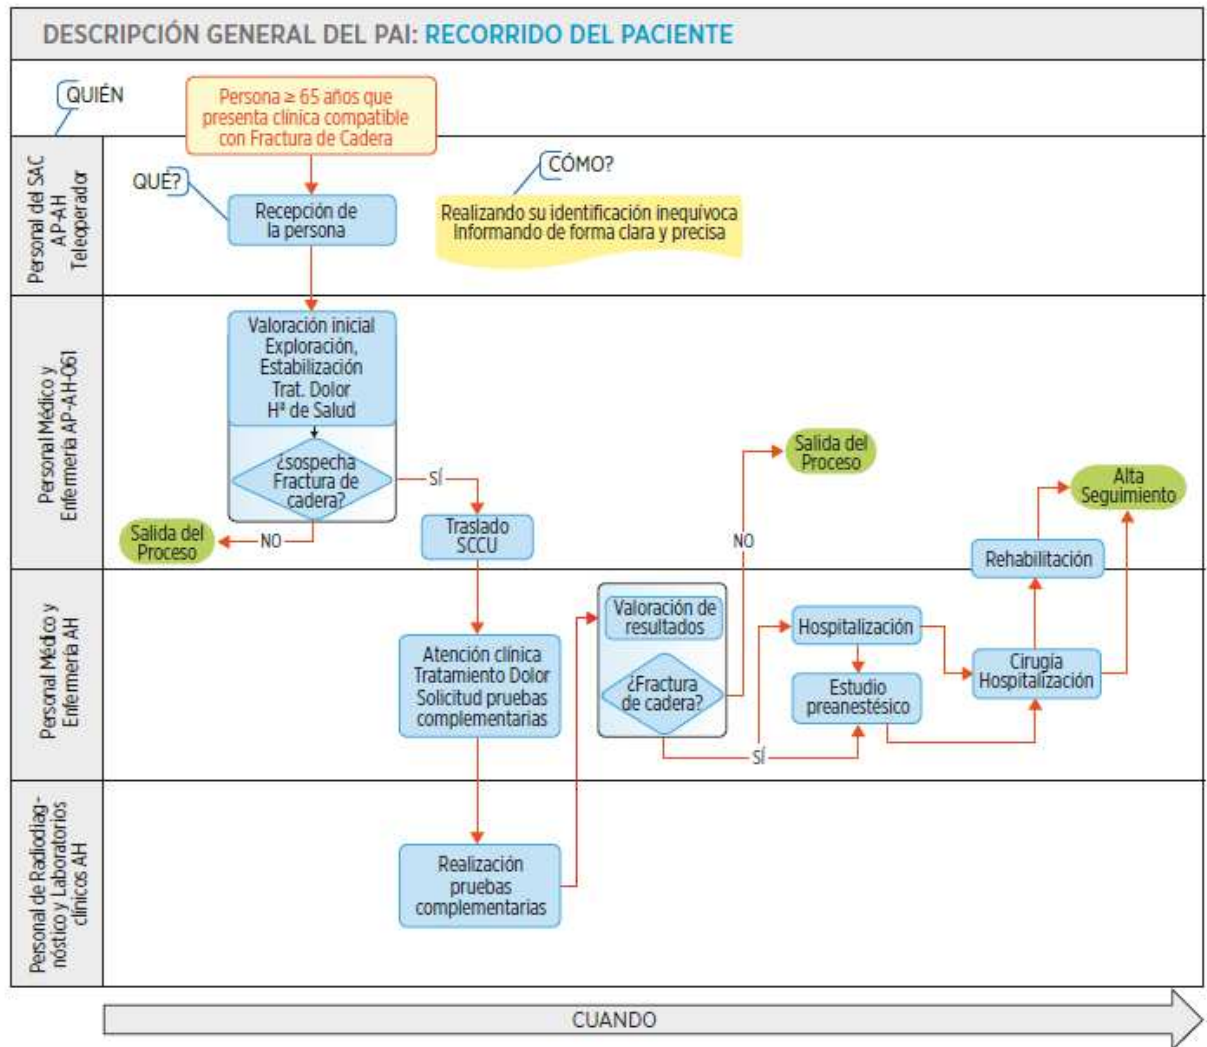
DESCRIPCIÓN GENERAL DEL PAI: RECORRIDO DEL PACIENTE

QUIÉN

Persona ≥ 65 años que presenta clínica compatible con Fractura de Cadera

Personal del SAC AP-AH Teleoperador

QUÉ?

Recepción de la persona

CÓMO?

Realizando su identificación inequívoca
Informando de forma clara y precisa

Personal Médico y Enfermería AP-AH-061

Valoración inicial
Exploración,
Estabilización
Trat. Dolor
Hª de Salud

¿sospecha Fractura de cadera?

SÍ

NO

Salida del Proceso

Traslado SCCU

Salida del Proceso

NO

Alta Seguimiento

Rehabilitación

Personal Médico y Enfermería AH

Atención clínica
Tratamiento Dolor
Solicitud pruebas complementarias

Valoración de resultados

¿Fractura de cadera?

SÍ

Hospitalización

Estudio preanestésico

Cirugía Hospitalización

Personal de Radiodiagnóstico y Laboratorios clínicos AH

Realización pruebas complementarias

CUANDO